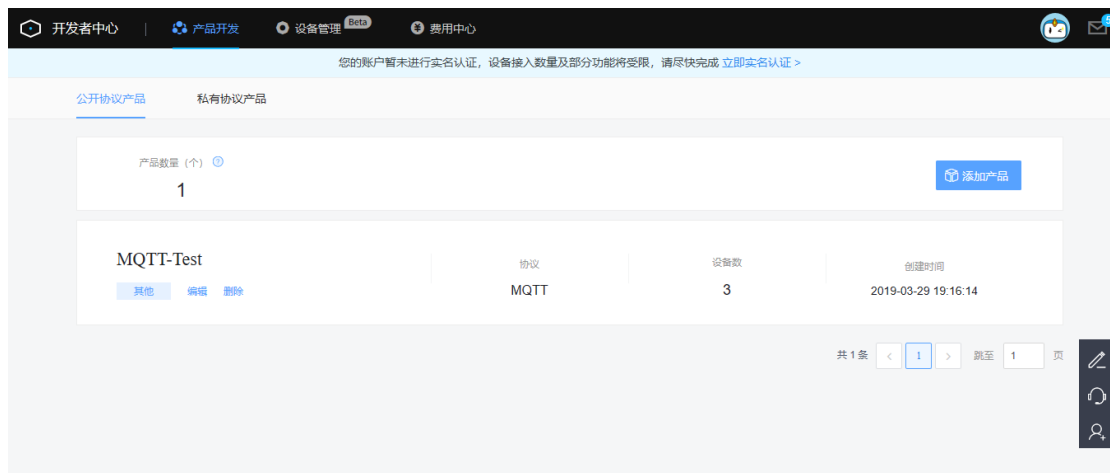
开发者中心 | 产品开发 设备管理 Beta 费用中心

您的账户暂未进行实名认证，设备接入数量及部分功能将受限，请尽快完成 立即实名认证 >

公开协议产品 私有协议产品

产品数量（个）
1

添加产品

MQTT-Test
其他 编辑 删除

| 协议 | 设备数 | 创建时间 |
|---|---|---|
| MQTT | 3 | 2019-03-29 19:16:14 |

共 1 条 < 1 > 跳至 1 页